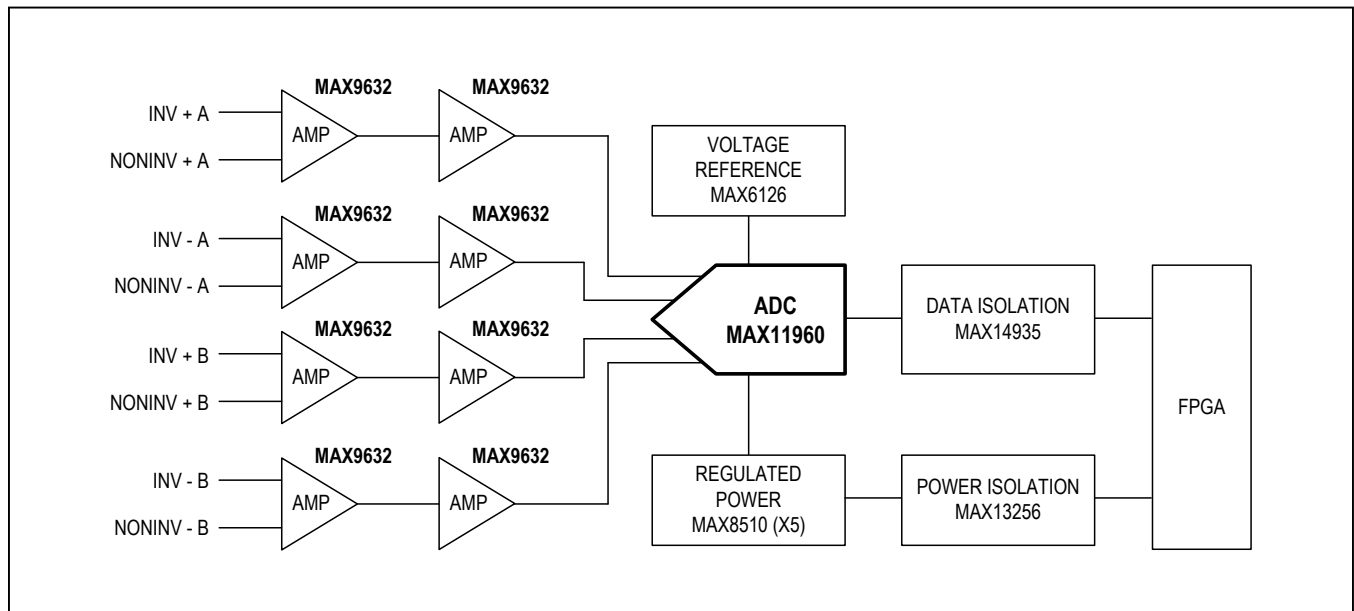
MAX9632
MAX9632
INV + A
AMP
AMP
NONINV + A

VOLTAGE REFERENCE MAX6126

MAX9632
MAX9632
INV - A
AMP
AMP
NONINV - A

ADC MAX11960

DATA ISOLATION MAX14935

MAX9632
MAX9632
INV + B
AMP
AMP
NONINV + B

FPGA

MAX9632
MAX9632
INV - B
AMP
AMP
NONINV - B

REGULATED POWER MAX8510 (X5)

POWER ISOLATION MAX13256